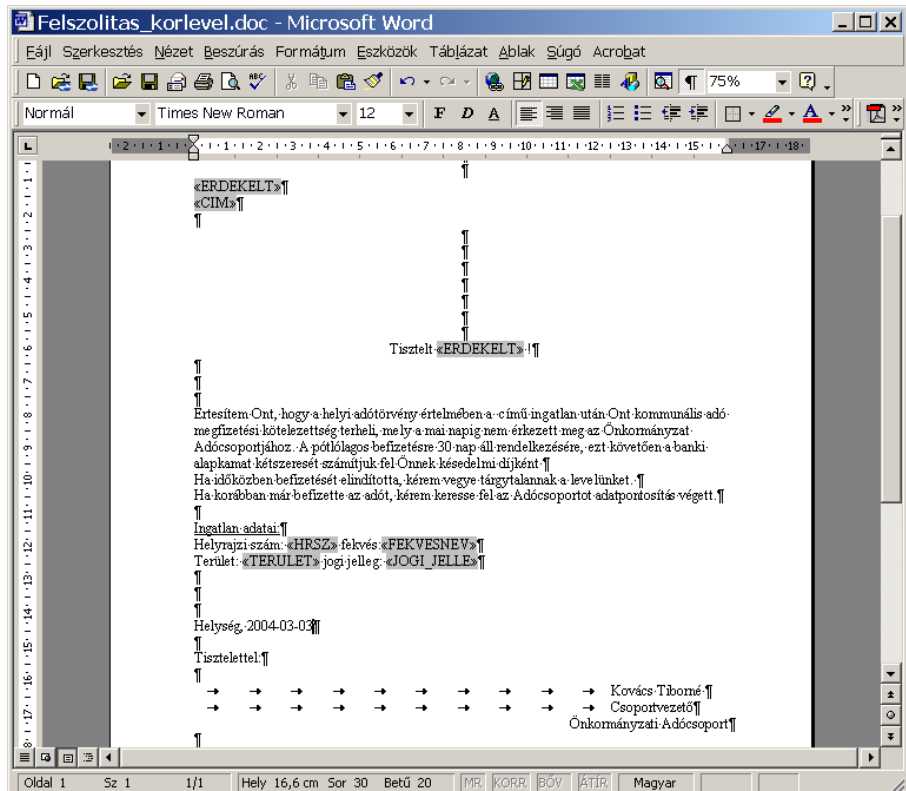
Felszolitas_korlevel.doc - Microsoft Word

Fájl Szerkesztés Nézet Beszúrás Formátum Eszközök Táblázat Ablak Súgó Acrobat

75%

Normál Times New Roman 12 F D A

«ERDEKELT»¶
«CIM»¶
¶

Tisztelt «ERDEKELT» !¶

Értesítem Önt, hogy a helyi adótörvény értelmében a című ingatlan után Önt kommunális adó megfizetési kötelezettség terheli, mely a mai napig nem érkezett meg az Önkormányzat Adócsoportjához. A pótlólagos befizetésre 30 nap áll rendelkezésére, ezt követően a banki alapkamat kétszeresét számítjuk fel Önnek késedelmi díjként.¶
Ha időközben befizetését elindította, kérem vegye tárgytalannak a levelünket.¶
Ha korábban már befizette az adót, kérem keresse fel az Adócsoportot adatpontosítás végett.¶
¶
Ingatlan adatai:¶
Helyrajzi szám: «HRSZ» fekvés:«FEKVESNEV»¶
Terület: «TERULET» jogi jelleg: «JOGI_JELLE»¶
¶
Helység, 2004-03-03¶
¶
Tisztelettel:¶
¶
Kovács Tiborné¶
Csoportvezető¶
Önkormányzati Adócsoport¶
¶

Oldal 1 Sz 1 1/1 Hely 16,6 cm Sor 30 Betű 20 MR KORR BŐV ÁTÍR Magyar